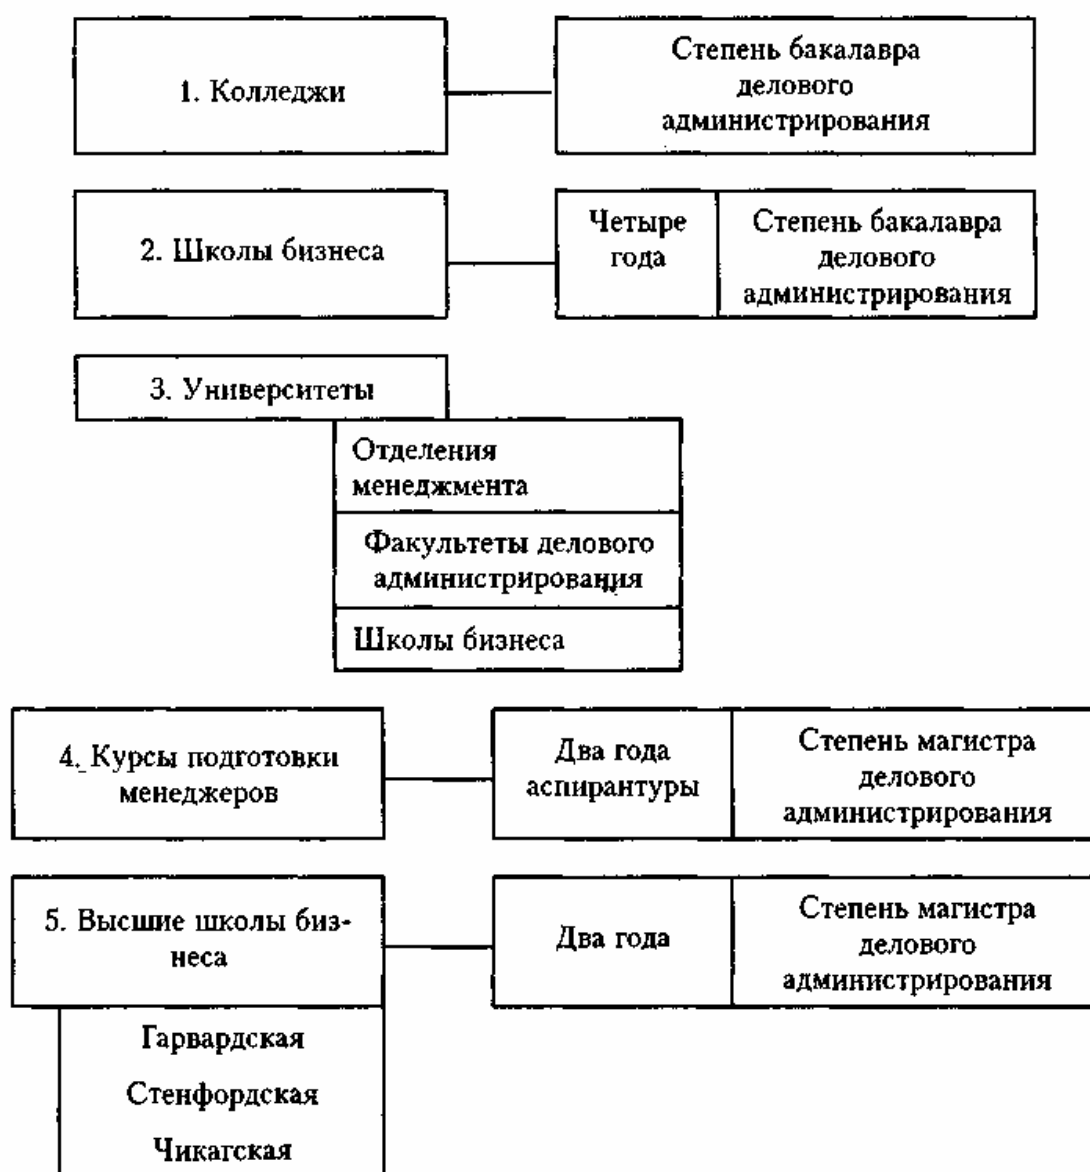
1. Колледжи

Степень бакалавра делового администрирования

2. Школы бизнеса

Четыре года

Степень бакалавра делового администрирования

3. Университеты

Отделения менеджмента

Факультеты делового администрирования

Школы бизнеса

4. Курсы подготовки менеджеров

Два года аспирантуры

Степень магистра делового администрирования

5. Высшие школы бизнеса

Два года

Степень магистра делового администрирования

Гарвардская

Стенфордская

Чикагская